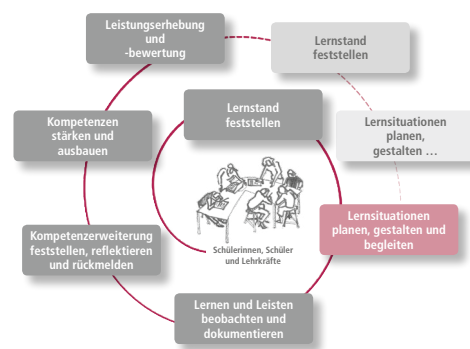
Leistungserhebung und -bewertung

Lernstand feststellen

Kompetenzen stärken und ausbauen

Lernstand feststellen

Lernsituationen planen, gestalten …

Schülerinnen, Schüler und Lehrkräfte

Lernsituationen planen, gestalten und begleiten

Kompetenzerweiterung feststellen, reflektieren und rückmelden

Lernen und Leisten beobachten und dokumentieren